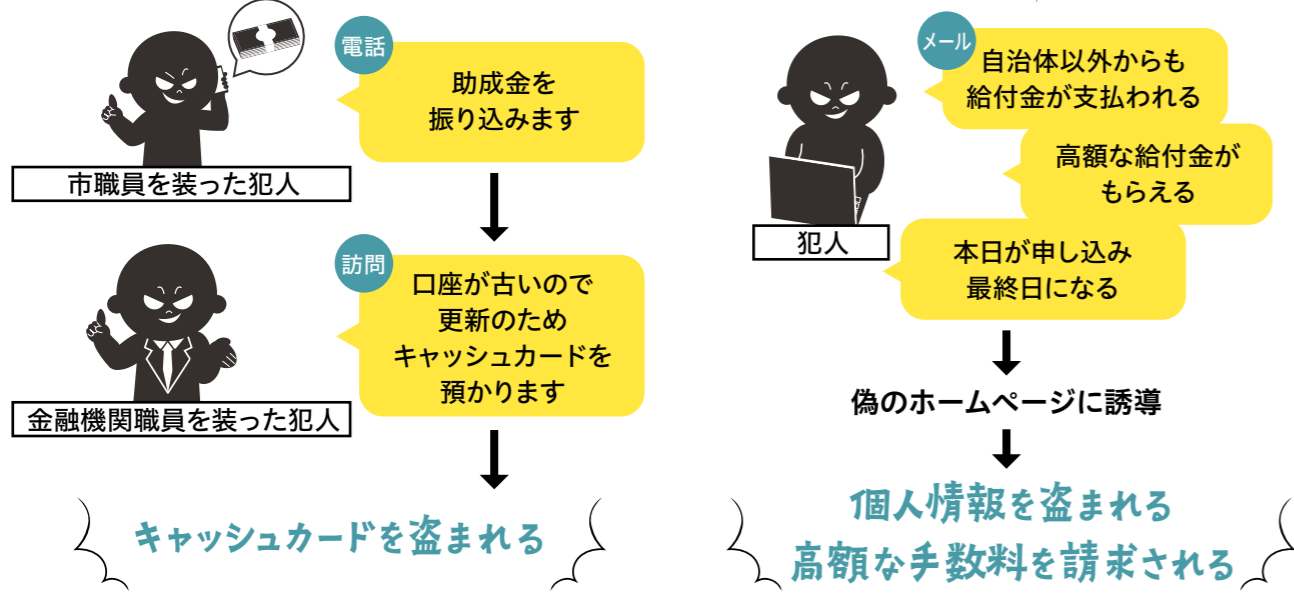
電話

助成金を振り込みます

市職員を装った犯人

訪問

口座が古いので
更新のため
キャッシュカードを
預かります

金融機関職員を装った犯人

キャッシュカードを盗まれる

メール

自治体以外からも
給付金が支払われる

高額な給付金が
もらえる

本日が申し込み
最終日になる

犯人

偽のホームページに誘導

個人情報を盗まれる
高額な手数料を請求される